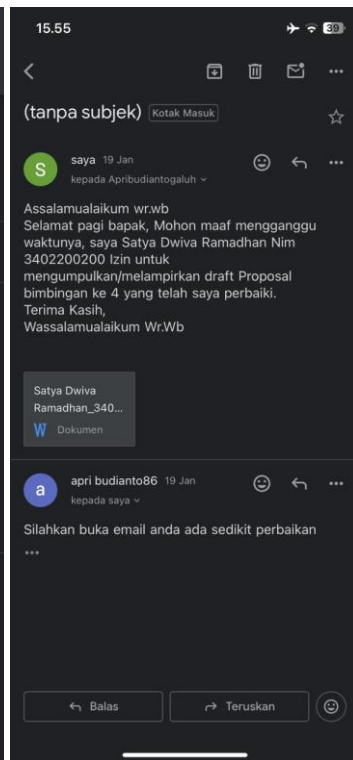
15.55

39

(tanpa subjek) Kotak Masuk

S saya 19 Jan
kepada Apribudiantogaluh

Assalamualaikum wr.wb
Selamat pagi bapak, Mohon maaf mengganggu waktunya, saya Satya Dwiva Ramadhan Nim 3402200200 Izin untuk mengumpulkan/melampirkan draft Proposal bimbingan ke 4 yang telah saya perbaiki.
Terima Kasih,
Wassalamualaikum Wr.Wb

Satya Dwiva Ramadhan_340...
W Dokumen

a apri budianto86 19 Jan
kepada saya

Silahkan buka email anda ada sedikit perbaikan
...

Balas
Teruskan